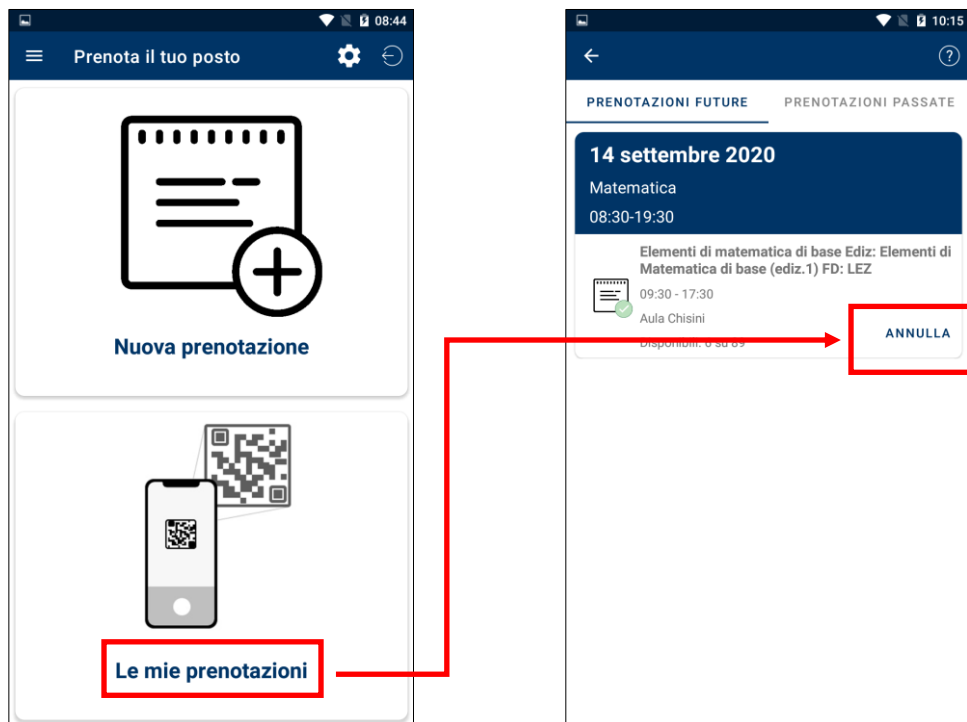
08:44

Prenota il tuo posto

Nuova prenotazione

Le mie prenotazioni

10:15

PRENOTAZIONI FUTURE

PRENOTAZIONI PASSATE

14 settembre 2020

Matematica

08:30-19:30

Elementi di matematica di base Ediz: Elementi di Matematica di base (ediz.1) FD: LEZ

09:30 - 17:30

Aula Chisini

Disponibili: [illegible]

ANNULLA